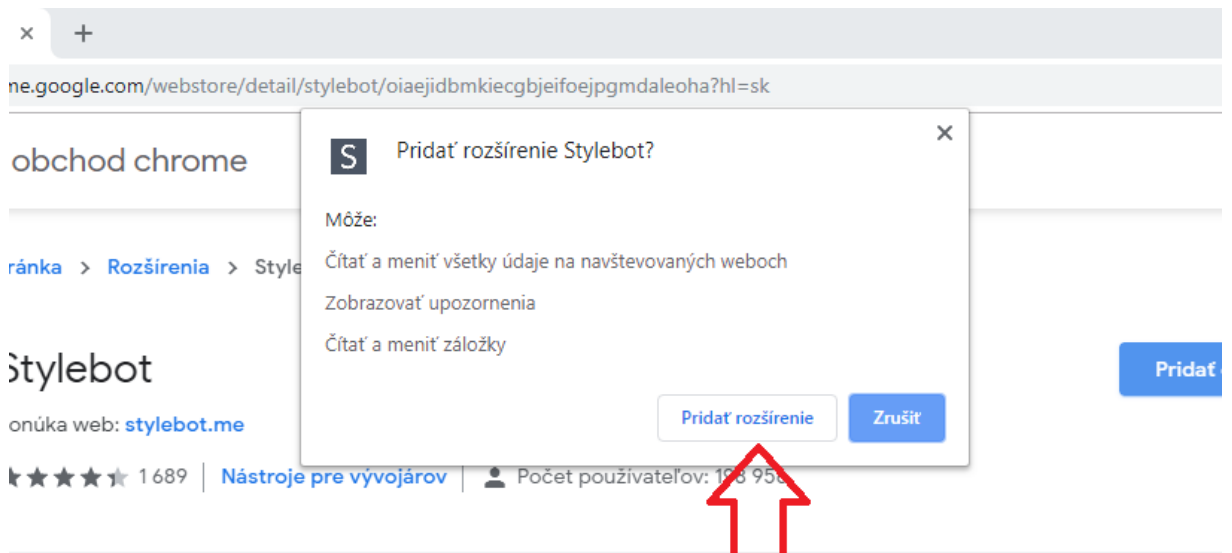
×   +

ne.google.com/webstore/detail/stylebot/oiaejidbmkiecgbjeifoejpgmdaleoha?hl=sk

obchod chrome

ránka > Rozšírenia > Style

Stylebot

onúka web: stylebot.me

1 689 | Nástroje pre vývojárov | Počet používateľov: 1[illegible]8 95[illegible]

Pridať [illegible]

S Pridať rozšírenie Stylebot?

×

Môže:

Čítať a meniť všetky údaje na navštevovaných weboch

Zobrazovať upozornenia

Čítať a meniť záložky

Pridať rozšírenie

Zrušiť